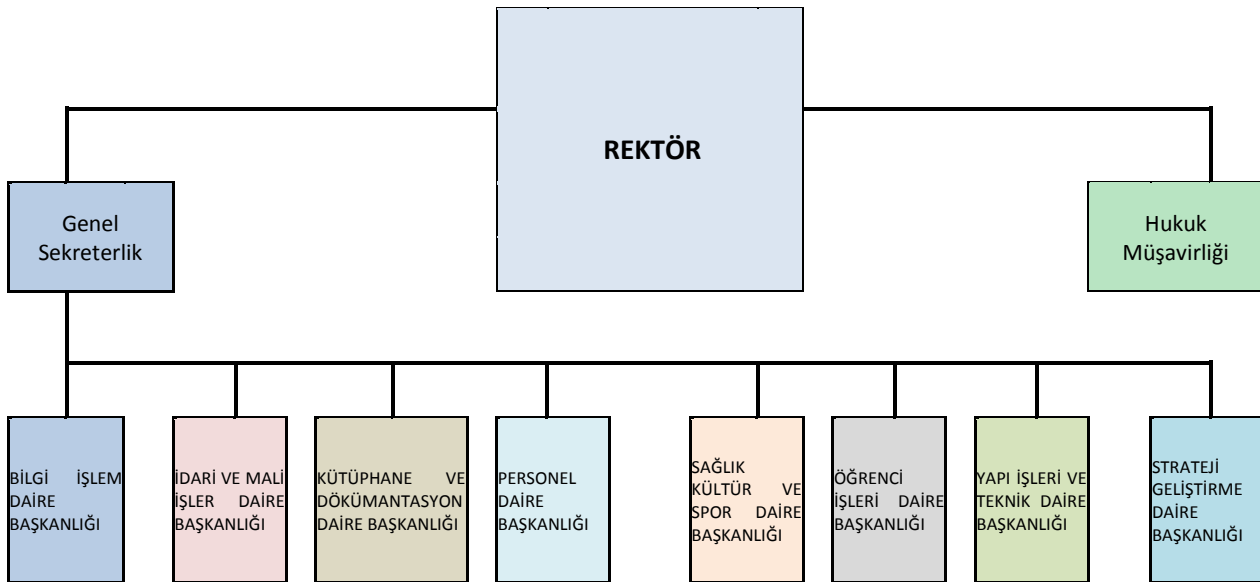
REKTÖR

Genel Sekreterlik

Hukuk Müşavirliği

BİLGİ İŞLEM DAİRE BAŞKANLIĞI

İDARİ VE MALİ İŞLER DAİRE BAŞKANLIĞI

KÜTÜPHANE VE DÖKÜMANTASYON DAİRE BAŞKANLIĞI

PERSONEL DAİRE BAŞKANLIĞI

SAĞLIK KÜLTÜR VE SPOR DAİRE BAŞKANLIĞI

ÖĞRENCİ İŞLERİ DAİRE BAŞKANLIĞI

YAPI İŞLERİ VE TEKNİK DAİRE BAŞKANLIĞI

STRATEJİ GELİŞTİRME DAİRE BAŞKANLIĞI